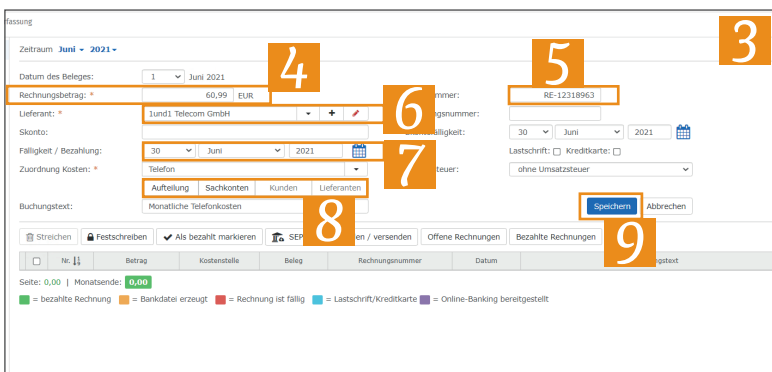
fassung

3

Zeitraum Juni 2021

Datum des Beleges: 1 Juni 2021

4

5

Rechnungsbetrag: * 60,99 EUR

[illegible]nummer: RE-12318963

Lieferant: * 1und1 Telecom GmbH

6

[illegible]ngsnummer:

Skonto:

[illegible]lligkeit: 30 Juni 2021

Fälligkeit / Bezahlung: * 30 Juni 2021

7

Lastschrift: Kreditkarte:

Zuordnung Kosten: * Telefon

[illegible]teuer: ohne Umsatzsteuer

Aufteilung Sachkonten Kunden Lieferanten

8

Buchungstext: Monatliche Telefonkosten

Speichern Abbrechen

9

Streichen Festschreiben Als bezahlt markieren SEP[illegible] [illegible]en / versenden Offene Rechnungen Bezahlte Rechnungen

| Nr. | Betrag | Kostenstelle | Beleg | Rechnungsnummer | Datum | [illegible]gstext |
|---|---|---|---|---|---|---|

Seite: 0,00 | Monatsende: 0,00

= bezahlte Rechnung = Bankdatei erzeugt = Rechnung ist fällig = Lastschrift/Kreditkarte = Online-Banking bereitgestellt